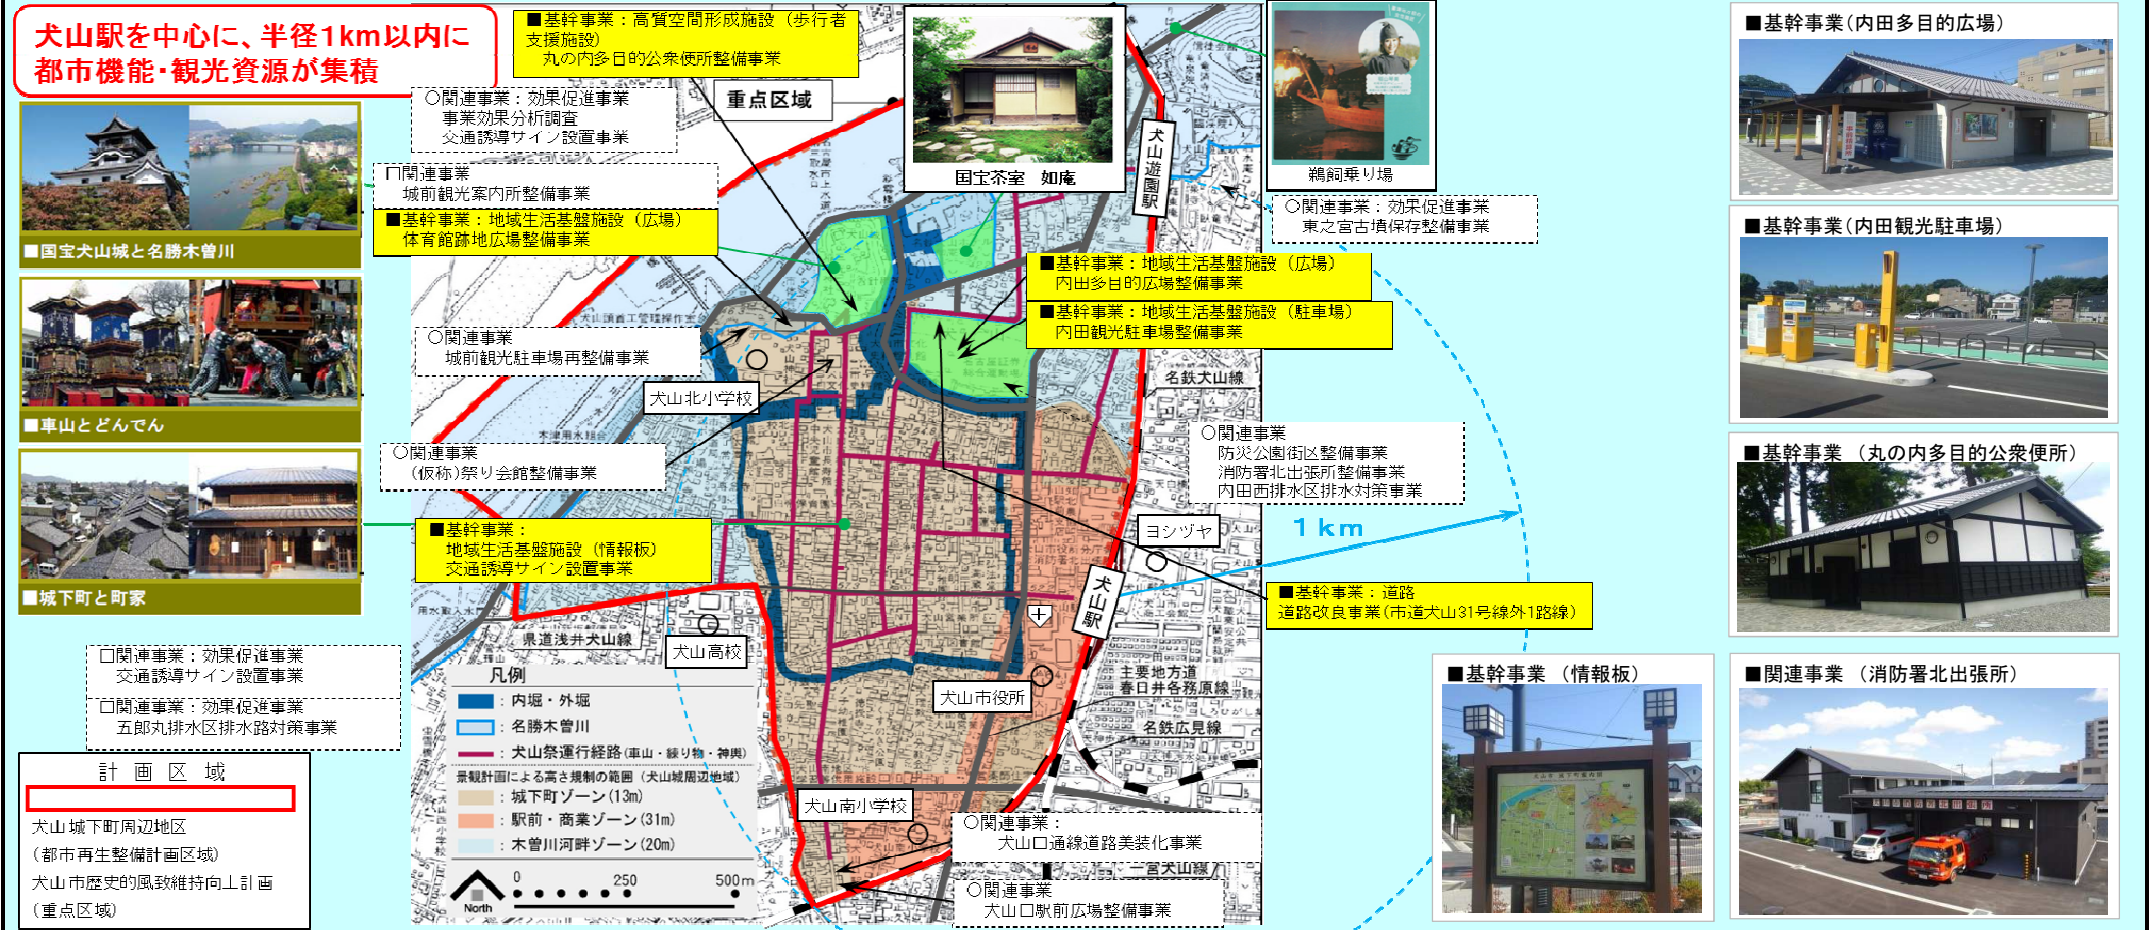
犬山駅を中心に、半径1km以内に
都市機能・観光資源が集積

■国宝犬山城と名勝木曽川

■車山とどんでん

■城下町と町家

■基幹事業：高質空間形成施設（歩行者支援施設）
丸の内多目的公衆便所整備事業

○関連事業：効果促進事業
事業効果分析調査
交通誘導サイン設置事業

重点区域

国宝茶室　如庵

鵜飼乗り場

犬山遊園駅

□関連事業
城前観光案内所整備事業

■基幹事業：地域生活基盤施設（広場）
体育館跡地広場整備事業

○関連事業：効果促進事業
東之宮古墳保存整備事業

■基幹事業：地域生活基盤施設（広場）
内田多目的広場整備事業

■基幹事業：地域生活基盤施設（駐車場）
内田観光駐車場整備事業

○関連事業
城前観光駐車場再整備事業

名鉄犬山線

犬山北小学校

○関連事業
防災公園街区整備事業
消防署北出張所整備事業
内田西排水区排水対策事業

○関連事業
（仮称）祭り会館整備事業

■基幹事業：
地域生活基盤施設（情報板）
交通誘導サイン設置事業

ヨシヅヤ

1km

犬山駅

■基幹事業：道路
道路改良事業（市道犬山31号線外1路線）

県道浅井犬山線

犬山高校

□関連事業：効果促進事業
交通誘導サイン設置事業

□関連事業：効果促進事業
五郎丸排水区排水路対策事業

凡例
：内堀・外堀
：名勝木曽川
：犬山祭運行経路（車山・練り物・神輿）
景観計画による高さ規制の範囲（犬山城周辺地域）
：城下町ゾーン（13m）
：駅前・商業ゾーン（31m）
：木曽川河畔ゾーン（20m）

主要地方道
春日井各務原線

犬山市役所

名鉄広見線

計　画　区　域
犬山城下町周辺地区
（都市再生整備計画区域）
犬山市歴史的風致維持向上計画
（重点区域）

犬山南小学校

○関連事業：
犬山口通線道路美装化事業

一宮犬山線

○関連事業
犬山口駅前広場整備事業

North
0　250　500m

■基幹事業（内田多目的広場）

■基幹事業（内田観光駐車場）

■基幹事業　（丸の内多目的公衆便所）

■基幹事業　（情報板）

■関連事業　（消防署北出張所）